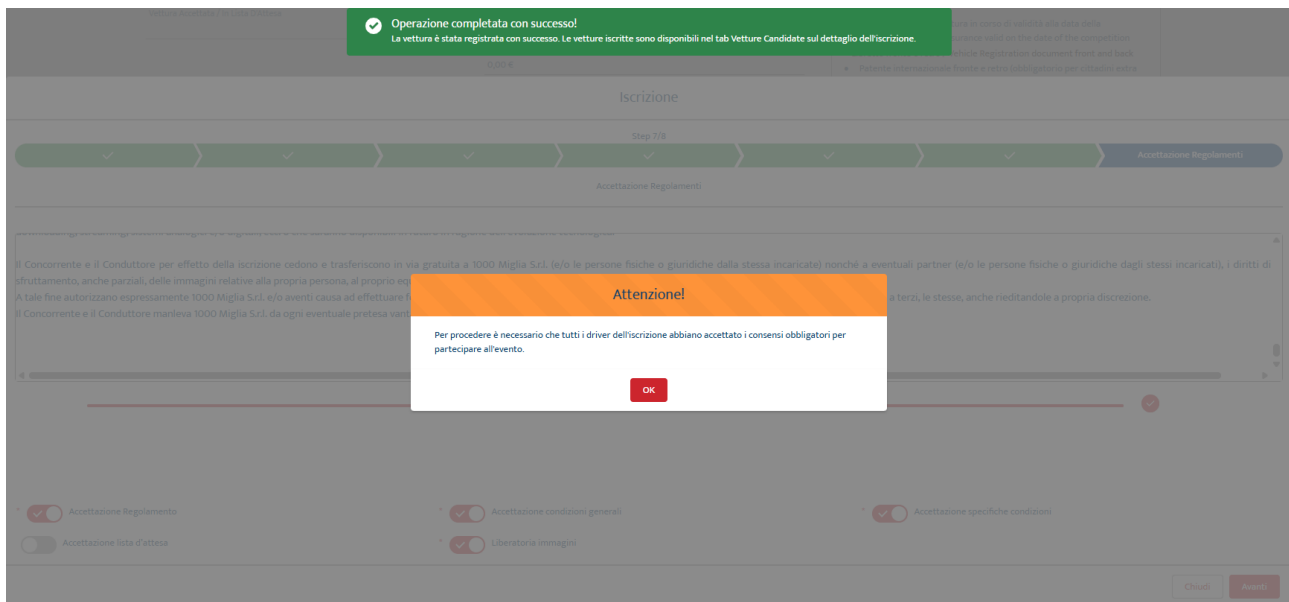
Operazione completata con successo!
La vettura è stata registrata con successo. Le vetture iscritte sono disponibili nel tab Vetture Candidate sul dettaglio dell'iscrizione.

Vetture accettate nel ruolo concorso

0,00 €

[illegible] in corso di validità alla data della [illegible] valid on the date of the competition
Vehicle Registration document front and back
Patente internazionale fronte e retro obbligatoria per cittadini extra

Iscrizione

Step 7/8

Accettazione Regolamenti

Accettazione Regolamenti

Il Concorrente e il Conduttore per effetto della iscrizione cedono e trasferiscono in via gratuita a 1000 Miglia S.r.l. (e/o le persone fisiche o giuridiche dalla stessa incaricate) nonché a eventuali partner (e/o le persone fisiche o giuridiche dagli stessi incaricati), i diritti di sfruttamento, anche parziali, delle immagini relative alla propria persona, al proprio eq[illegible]
A tale fine autorizzano espressamente 1000 Miglia S.r.l. e/o aventi causa ad effettuare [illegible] a terzi, le stesse, anche rieditandole a propria discrezione.
Il Concorrente e il Conduttore manleva 1000 Miglia S.r.l. da ogni eventuale pretesa vant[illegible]

Attenzione!

Per procedere è necessario che tutti i driver dell'iscrizione abbiano accettato i consensi obbligatori per partecipare all'evento.

OK

* Accettazione Regolamento
* Accettazione condizioni generali
* Accettazione specifiche condizioni
Accettazione lista d'attesa
* Liberatoria immagini

Chiudi
Avanti